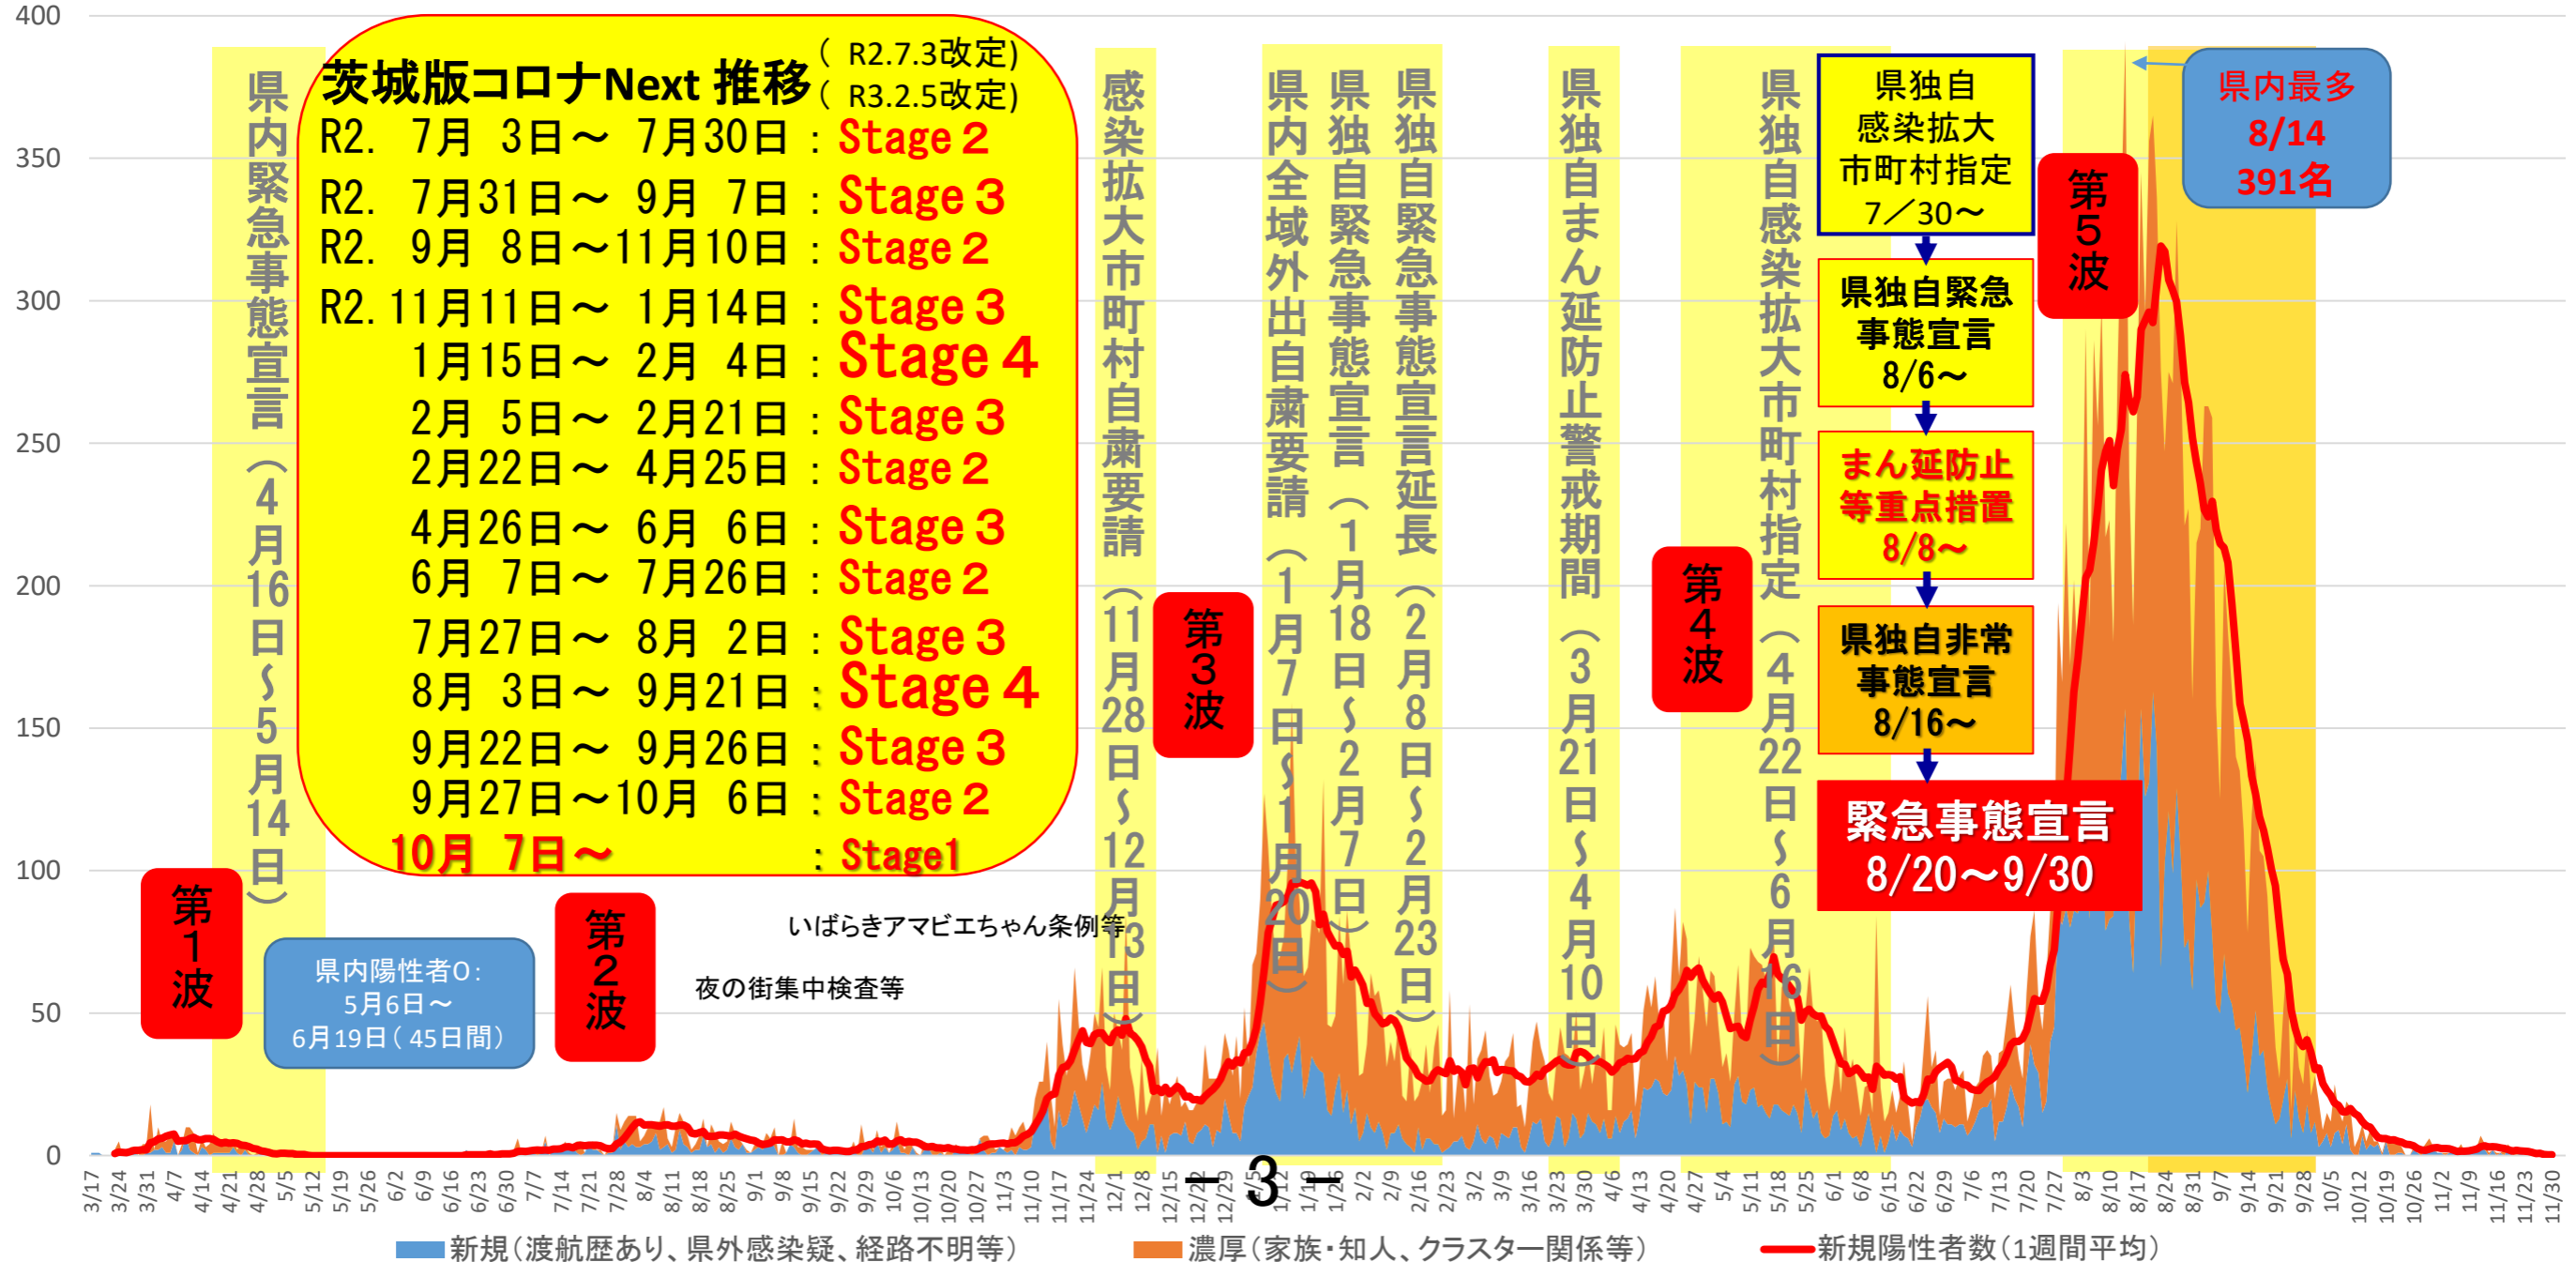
400
350
300
250
200
150
100
50
0

茨城版コロナNext 推移（R2.7.3改定）（R3.2.5改定）
R2. 7月 3日～ 7月30日：Stage 2
R2. 7月31日～ 9月 7日：Stage 3
R2. 9月 8日～11月10日：Stage 2
R2. 11月11日～ 1月14日：Stage 3
1月15日～ 2月 4日：Stage 4
2月 5日～ 2月21日：Stage 3
2月22日～ 4月25日：Stage 2
4月26日～ 6月 6日：Stage 3
6月 7日～ 7月26日：Stage 2
7月27日～ 8月 2日：Stage 3
8月 3日～ 9月21日：Stage 4
9月22日～ 9月26日：Stage 3
9月27日～10月 6日：Stage 2
10月 7日～ ：Stage1

県内緊急事態宣言（4月16日～5月14日）

感染拡大市町村自粛要請（11月28日～12月13日）

県内全域外出自粛要請（1月7日～1月20日）

県独自緊急事態宣言（1月18日～2月7日）

県独自緊急事態宣言延長（2月8日～2月23日）

県独自まん延防止警戒期間（3月21日～4月10日）

県独自感染拡大市町村指定（4月22日～6月16日）

県独自感染拡大市町村指定 7／30～

県独自緊急事態宣言 8/6～

まん延防止等重点措置 8/8～

県独自非常事態宣言 8/16～

緊急事態宣言 8/20～9/30

県内最多 8/14 391名

第1波
第2波
第3波
第4波
第5波

県内陽性者0：5月6日～6月19日（45日間）

いばらきアマビエちゃん条例等

夜の街集中検査等

3/17 3/24 3/31 4/7 4/14 4/21 4/28 5/5 5/12 5/19 5/26 6/2 6/9 6/16 6/23 6/30 7/7 7/14 7/21 7/28 8/4 8/11 8/18 8/25 9/1 9/8 9/15 9/22 9/29 10/6 10/13 10/20 10/27 11/3 11/10 11/17 11/24 12/1 12/8 12/15 12/22 12/29 1/5 1/12 1/19 1/26 2/2 2/9 2/16 2/23 3/2 3/9 3/16 3/23 3/30 4/6 4/13 4/20 4/27 5/4 5/11 5/18 5/25 6/1 6/8 6/15 6/22 6/29 7/6 7/13 7/20 7/27 8/3 8/10 8/17 8/24 8/31 9/7 9/14 9/21 9/28 10/5 10/12 10/19 10/26 11/2 11/9 11/16 11/23 11/30

－ 3 －

新規（渡航歴あり、県外感染疑、経路不明等） 濃厚（家族・知人、クラスター関係等） 新規陽性者数（1週間平均）